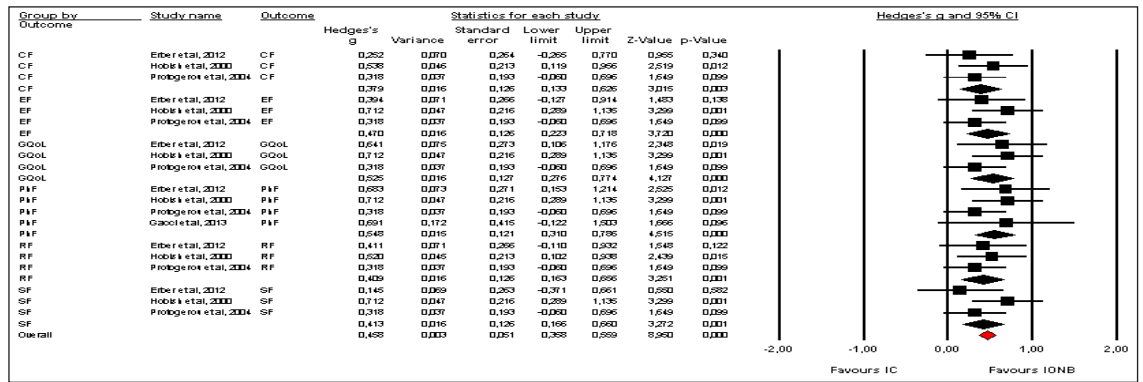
| Group by Outcome | Study name | Outcome | Hedges's g | Variance | Standard error | Lower limit | Upper limit | Z-Value | p-Value |
|---|---|---|---|---|---|---|---|---|---|
| CF | Erber et al, 2012 | CF | 0,252 | 0,070 | 0,264 | -0,265 | 0,770 | 0,955 | 0,340 |
| CF | Hobisi et al, 2000 | CF | 0,538 | 0,046 | 0,213 | 0,119 | 0,956 | 2,519 | 0,012 |
| CF | Protogerou et al, 2004 | CF | 0,318 | 0,037 | 0,193 | -0,060 | 0,696 | 1,649 | 0,099 |
| CF | | | 0,379 | 0,016 | 0,126 | 0,133 | 0,626 | 3,015 | 0,003 |
| EF | Erber et al, 2012 | EF | 0,394 | 0,071 | 0,266 | -0,127 | 0,914 | 1,483 | 0,138 |
| EF | Hobisi et al, 2000 | EF | 0,712 | 0,047 | 0,216 | 0,289 | 1,135 | 3,299 | 0,001 |
| EF | Protogerou et al, 2004 | EF | 0,318 | 0,037 | 0,193 | -0,060 | 0,696 | 1,649 | 0,099 |
| EF | | | 0,470 | 0,016 | 0,126 | 0,223 | 0,718 | 3,720 | 0,000 |
| GQoL | Erber et al, 2012 | GQoL | 0,641 | 0,075 | 0,273 | 0,106 | 1,176 | 2,348 | 0,019 |
| GQoL | Hobisi et al, 2000 | GQoL | 0,712 | 0,047 | 0,216 | 0,289 | 1,135 | 3,299 | 0,001 |
| GQoL | Protogerou et al, 2004 | GQoL | 0,318 | 0,037 | 0,193 | -0,060 | 0,696 | 1,649 | 0,099 |
| GQoL | | | 0,525 | 0,016 | 0,127 | 0,276 | 0,774 | 4,127 | 0,000 |
| PhF | Erber et al, 2012 | PhF | 0,683 | 0,073 | 0,271 | 0,153 | 1,214 | 2,525 | 0,012 |
| PhF | Hobisi et al, 2000 | PhF | 0,712 | 0,047 | 0,216 | 0,289 | 1,135 | 3,299 | 0,001 |
| PhF | Protogerou et al, 2004 | PhF | 0,318 | 0,037 | 0,193 | -0,060 | 0,696 | 1,649 | 0,099 |
| PhF | Gaccio et al, 2013 | PhF | 0,691 | 0,172 | 0,415 | -0,122 | 1,503 | 1,665 | 0,096 |
| PhF | | | 0,548 | 0,015 | 0,121 | 0,310 | 0,786 | 4,515 | 0,000 |
| RF | Erber et al, 2012 | RF | 0,411 | 0,071 | 0,266 | -0,110 | 0,932 | 1,548 | 0,122 |
| RF | Hobisi et al, 2000 | RF | 0,520 | 0,045 | 0,213 | 0,102 | 0,938 | 2,439 | 0,015 |
| RF | Protogerou et al, 2004 | RF | 0,318 | 0,037 | 0,193 | -0,060 | 0,696 | 1,649 | 0,099 |
| RF | | | 0,409 | 0,016 | 0,126 | 0,163 | 0,656 | 3,251 | 0,001 |
| SF | Erber et al, 2012 | SF | 0,145 | 0,069 | 0,263 | -0,371 | 0,661 | 0,550 | 0,582 |
| SF | Hobisi et al, 2000 | SF | 0,712 | 0,047 | 0,216 | 0,289 | 1,135 | 3,299 | 0,001 |
| SF | Protogerou et al, 2004 | SF | 0,318 | 0,037 | 0,193 | -0,060 | 0,696 | 1,649 | 0,099 |
| SF | | | 0,413 | 0,016 | 0,126 | 0,166 | 0,660 | 3,272 | 0,001 |
| Overall | | | 0,458 | 0,003 | 0,051 | 0,358 | 0,559 | 8,960 | 0,000 |

Statistics for each study

Hedges's g and 95% CI

-2,00 -1,00 0,00 1,00 2,00

Favours IC Favours IONB